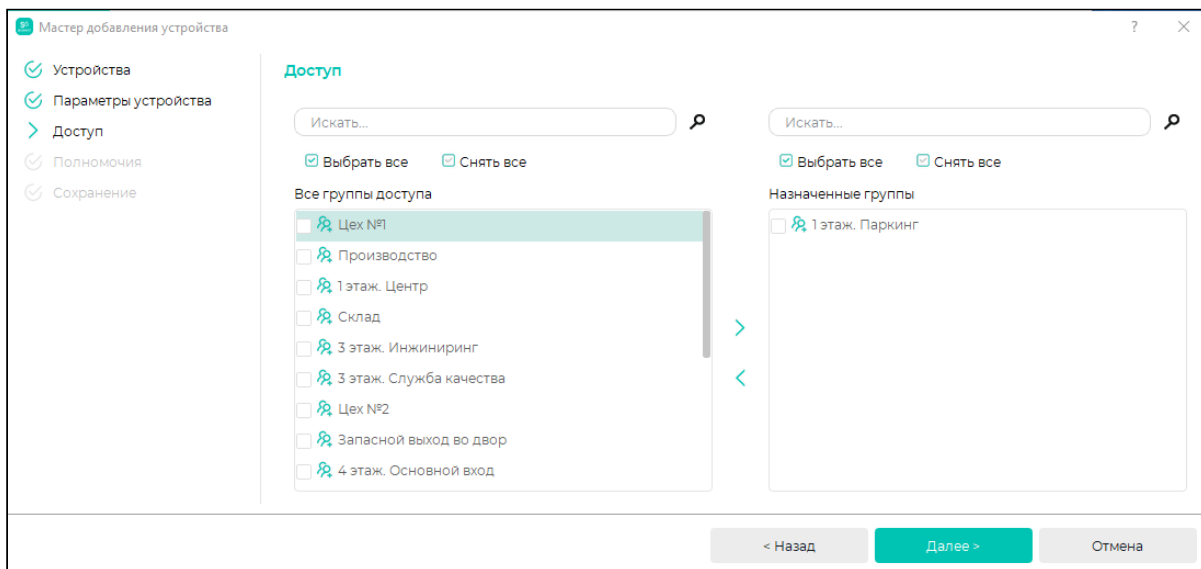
Мастер добавления устройства

? ×

Устройства
Параметры устройства
Доступ
Полномочия
Сохранение

Доступ

Искать...

Выбрать все Снять все

Все группы доступа

Цех №1
Производство
1 этаж. Центр
Склад
3 этаж. Инжиниринг
3 этаж. Служба качества
Цех №2
Запасной выход во двор
4 этаж. Основной вход

Искать...

Выбрать все Снять все

Назначенные группы

1 этаж. Паркинг

< Назад Далее > Отмена